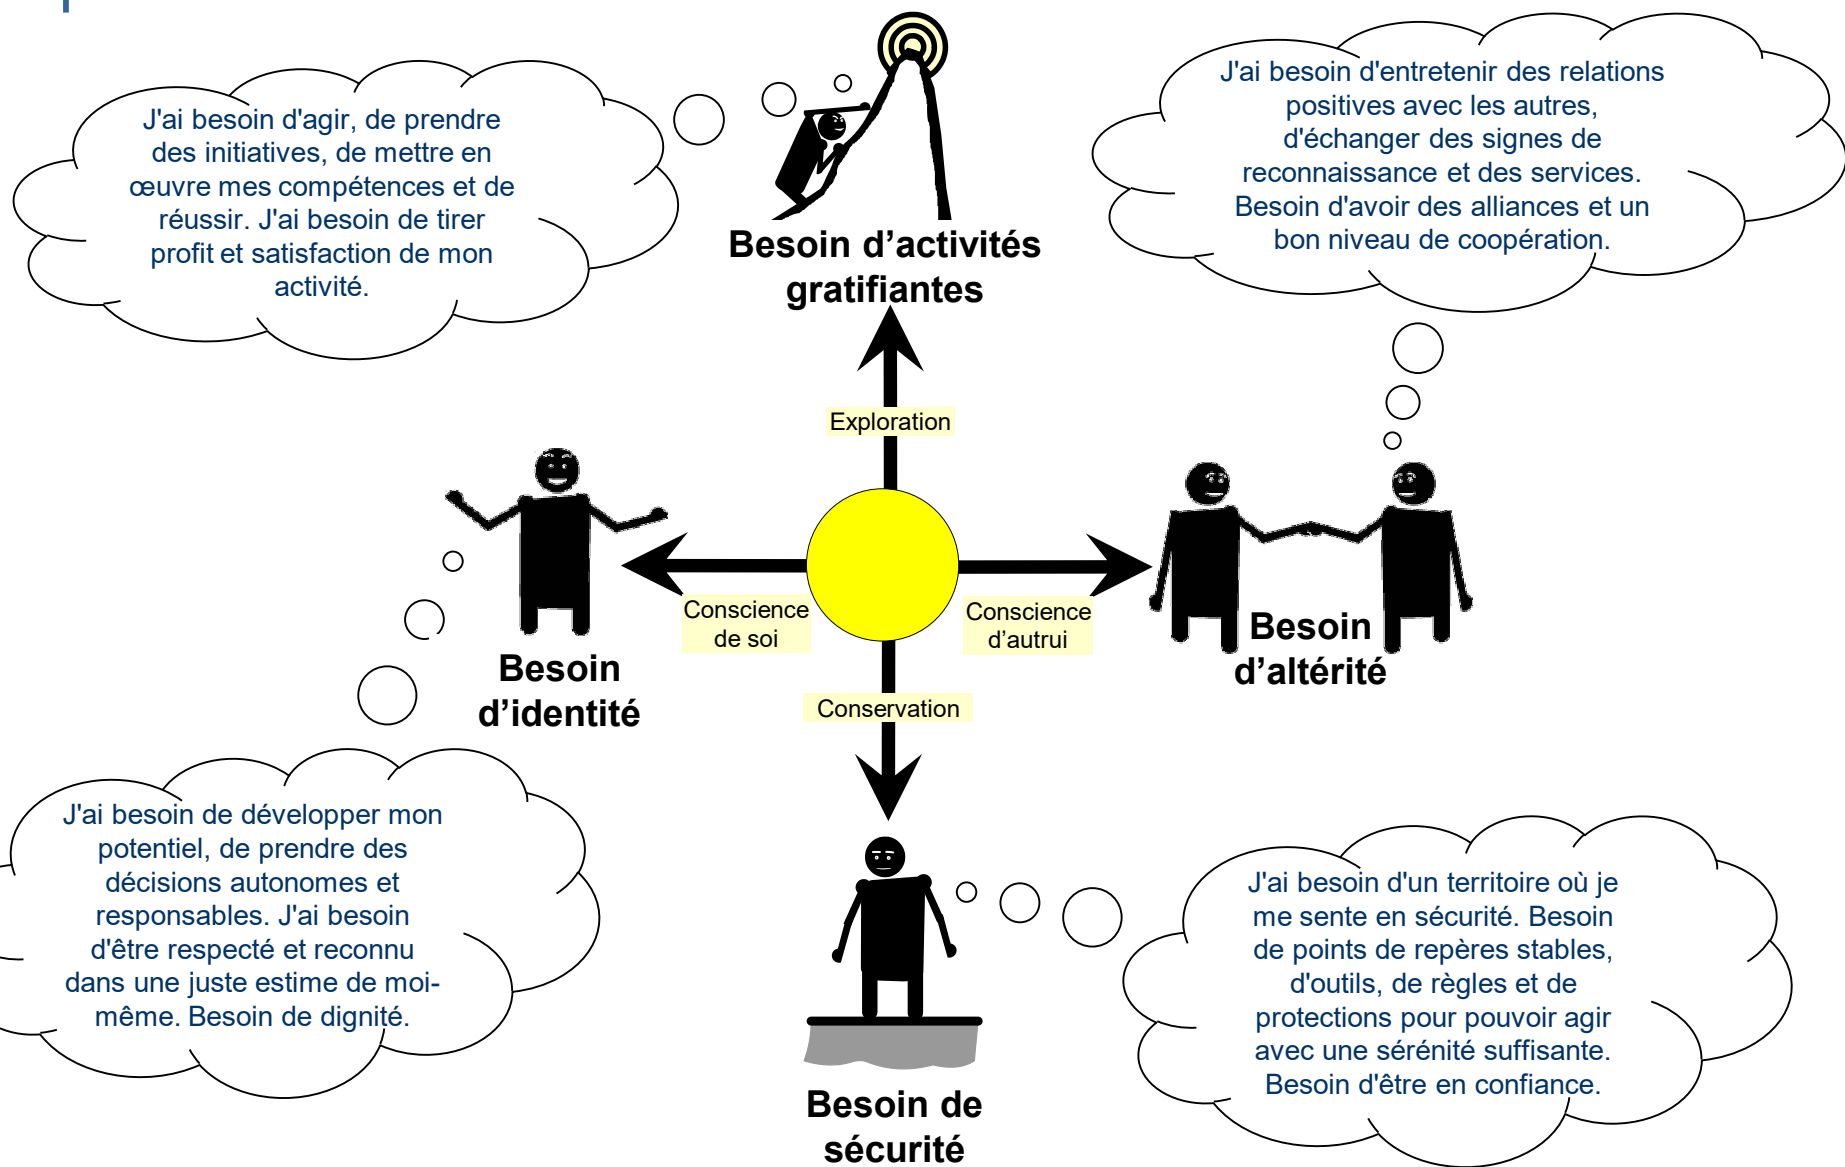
J'ai besoin d'agir, de prendre des initiatives, de mettre en œuvre mes compétences et de réussir. J'ai besoin de tirer profit et satisfaction de mon activité.

Besoin d'activités gratifiantes

J'ai besoin d'entretenir des relations positives avec les autres, d'échanger des signes de reconnaissance et des services. Besoin d'avoir des alliances et un bon niveau de coopération.

Exploration

Conscience de soi

Conscience d'autrui

Besoin d'identité

Besoin d'altérité

Conservation

J'ai besoin de développer mon potentiel, de prendre des décisions autonomes et responsables. J'ai besoin d'être respecté et reconnu dans une juste estime de moi-même. Besoin de dignité.

J'ai besoin d'un territoire où je me sente en sécurité. Besoin de points de repères stables, d'outils, de règles et de protections pour pouvoir agir avec une sérénité suffisante. Besoin d'être en confiance.

Besoin de sécurité